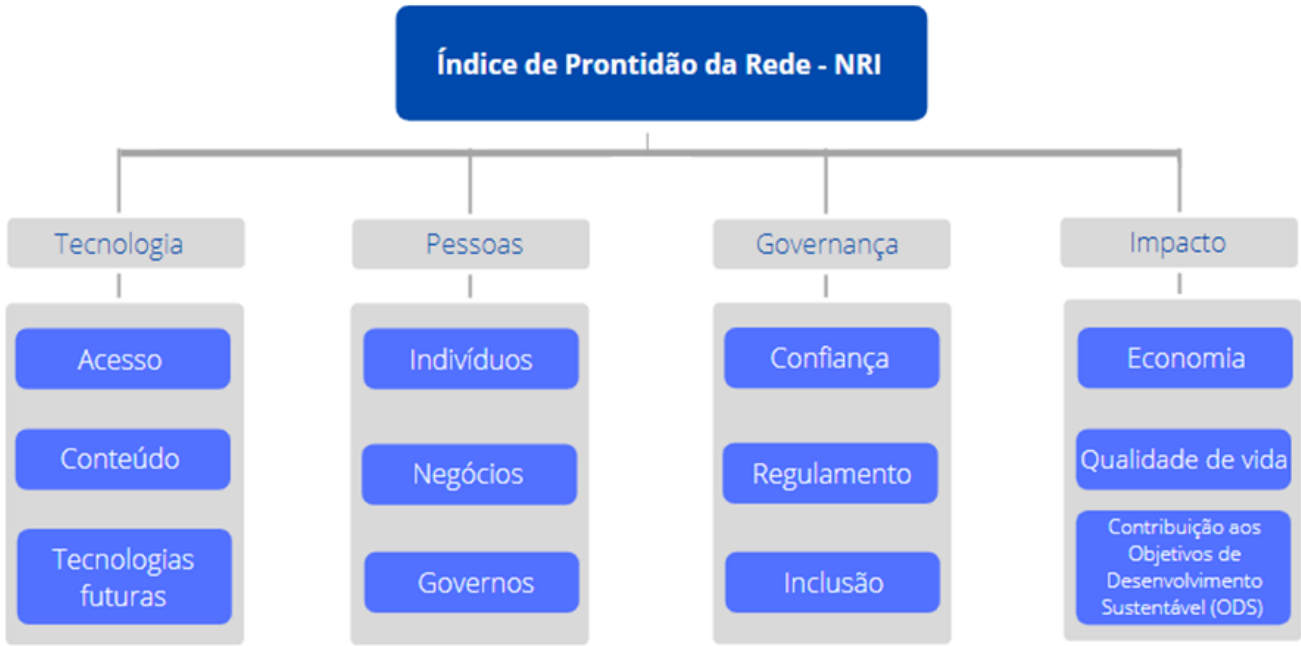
Índice de Prontidão da Rede - NRI

Tecnologia

Acesso

Conteúdo

Tecnologias futuras

Pessoas

Indivíduos

Negócios

Governos

Governança

Confiança

Regulamento

Inclusão

Impacto

Economia

Qualidade de vida

Contribuição aos Objetivos de Desenvolvimento Sustentável (ODS)